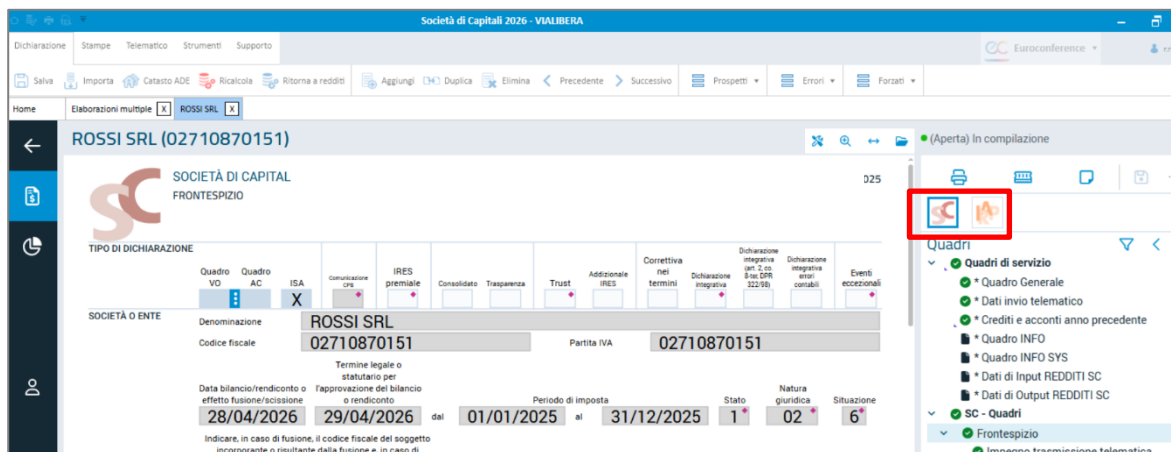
Società di Capitali 2026 - VIALIBERA

Dichiarazione Stampe Telematico Strumenti Supporto

Euroconference

Salva Importa Catasto ADE Ricalcola Ritorna a redditi Aggiungi Duplica Elimina Precedente Successivo Prospetti Errori Forzati

Home Elaborazioni multiple X ROSSI SRL X

ROSSI SRL (02710870151)

(Aperta) In compilazione

SOCIETÀ DI CAPITAL
FRONTESPIZIO

025

TIPO DI DICHIARAZIONE

Quadro VO
Quadro AC
ISA
X
Comunicazione CFS
IRES premiale
Consolidato
Trasparenza
Trust
Addizionale IRES
Correttiva nei termini
Dichiarazione integrativa
Dichiarazione integrativa (art. 2, co. 8-ter, DPR 322/98)
Dichiarazione integrativa errori contabili
Eventi eccezionali

SOCIETÀ O ENTE

Denominazione ROSSI SRL
Codice fiscale 02710870151
Partita IVA 02710870151

Data bilancio/rendiconto o effetto fusione/scissione 28/04/2026
Termine legale o statutario per l'approvazione del bilancio o rendiconto 29/04/2026
Periodo di imposta dal 01/01/2025 al 31/12/2025
Stato 1
Natura giuridica 02
Situazione 6

Indicare, in caso di fusione, il codice fiscale del soggetto incorporante o risultante dalla fusione e, in caso di

Quadri

Quadri di servizio
* Quadro Generale
* Dati invio telematico
* Crediti e acconti anno precedente
* Quadro INFO
* Quadro INFO SYS
* Dati di Input REDDITI SC
* Dati di Output REDDITI SC
SC - Quadri
Frontespizio
Impegno trasmissione telematica